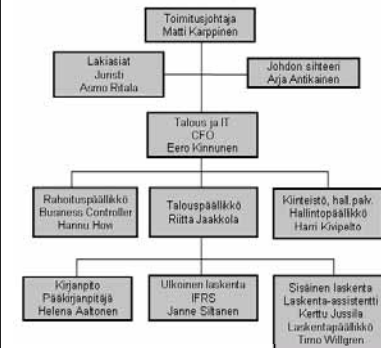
Toimitusjohtaja
Matti Karppinen

Lakiasiat
Juristi
Asmo Ritala

Johdon sihteeri
Arja Antikainen

Talous ja IT
CFO
Eero Kinnunen

Rahoituspäällikkö
Business Controller
Hannu Hovi

Talouspäällikkö
Riitta Jaakkola

Kiinteistö, hall.palv.
Hallintopäällikkö
Harri Kivipelto

Kirjanpito
Pääkirjanpitäjä
Helena Aaltonen

Ulkoinen laskenta
IFRS
Janne Siltanen

Sisäinen laskenta
Laskenta-assistentti
Kerttu Jussila
Laskentapäällikkö
Timo Willgren